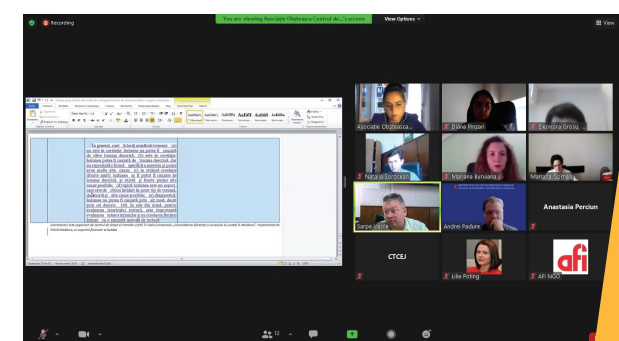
Recording

You are viewing Asociatia Obsteasca Centrul de...'s screen

View Options

View

Asociatie Obsteasca

Diana Pinzari

Eleonora Grosu

Natalia Sorochan

Mariana Buruiana

Mariana Somes

Sarpe Vasile

Andrei Padure

Anastasia Perciun

CTCEJ

Lilia Poting

AFI NGO

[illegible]

12